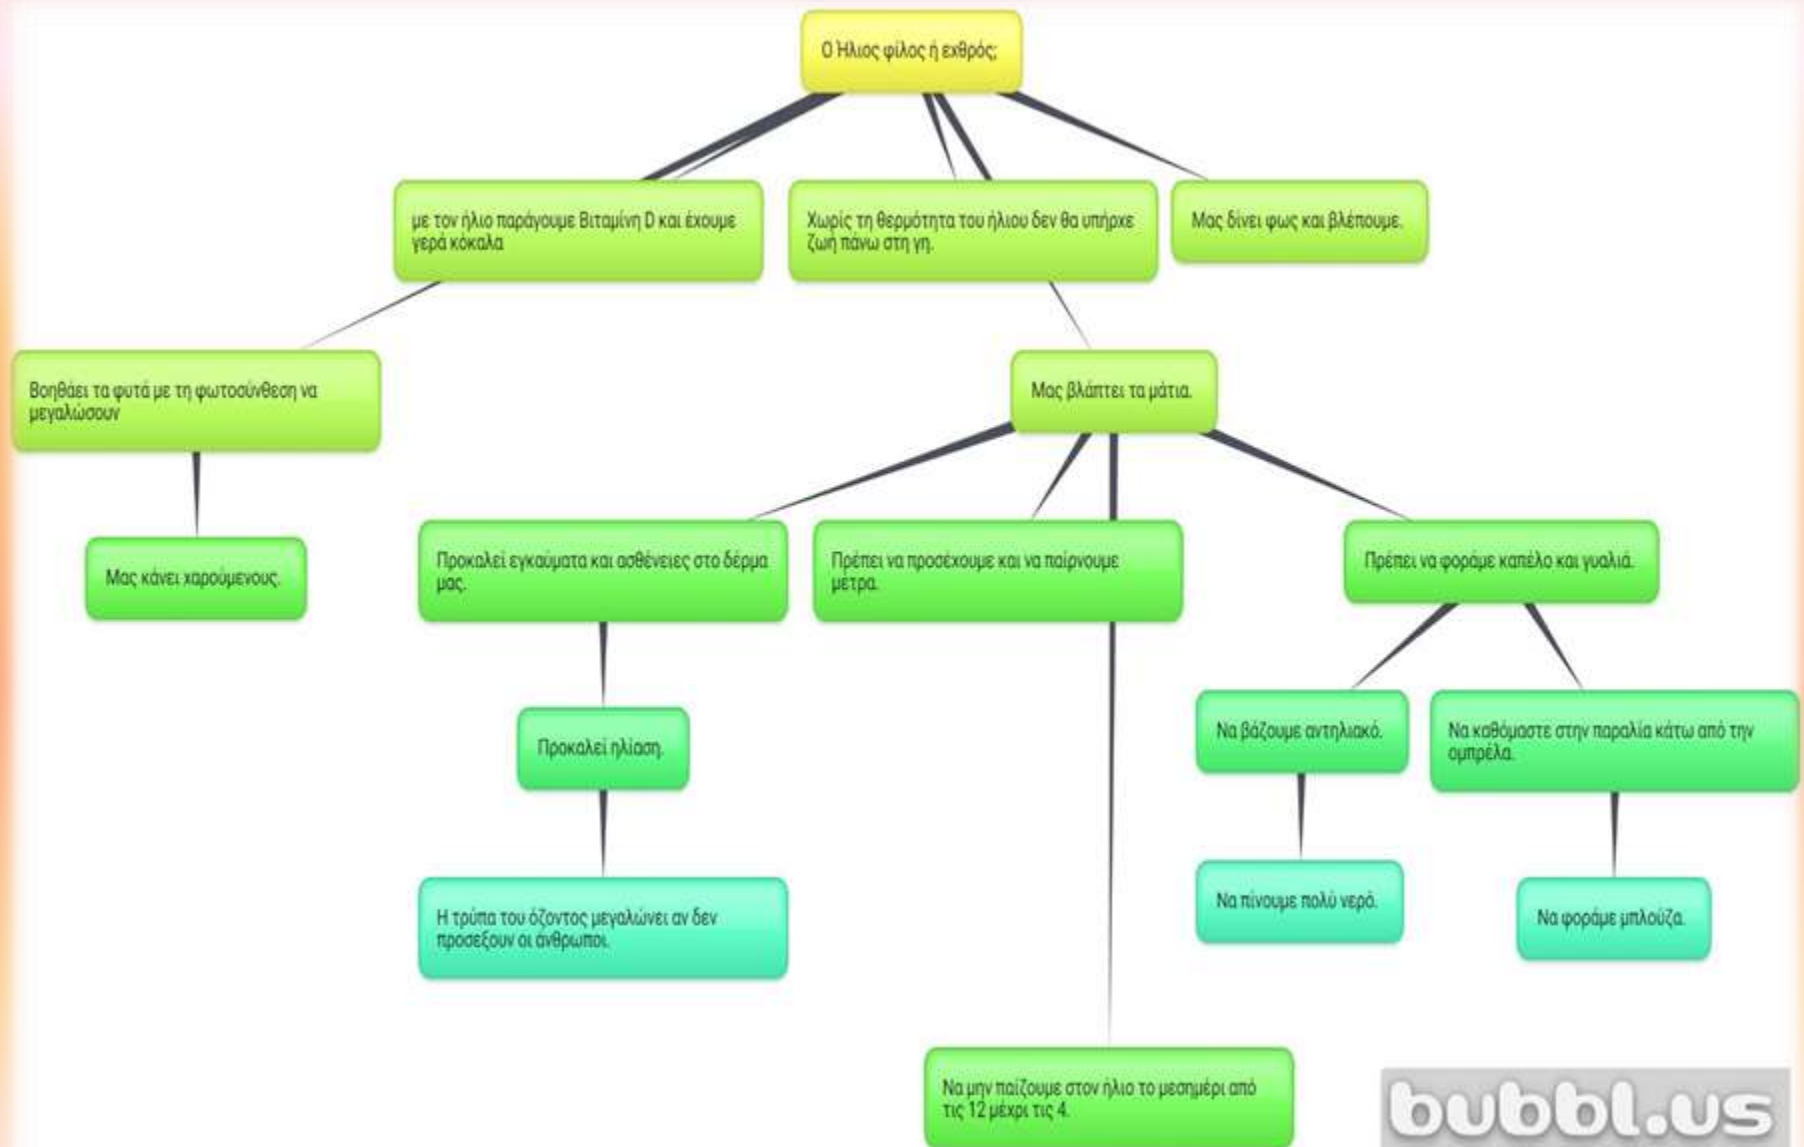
Ο Ήλιος φίλος ή εχθρός;

με τον ήλιο παράγουμε Βιταμίνη D και έχουμε γερά κόκαλα

Χωρίς τη θερμότητα του ήλιου δεν θα υπήρχε ζωή πάνω στη γη.

Μας δίνει φως και βλέπουμε.

Βοηθάει τα φυτά με τη φωτοσύνθεση να μεγαλώσουν

Μας βλάπτει τα μάτια.

Μας κάνει χαρούμενους.

Προκαλεί εγκαύματα και ασθένειες στο δέρμα μας.

Πρέπει να προσέχουμε και να παίρνουμε μετρα.

Πρέπει να φοράμε καπέλο και γυαλιά.

Προκαλεί ηλίαση.

Να βάζουμε αντηλιακό.

Να καθόμαστε στην παραλία κάτω από την ομπρέλα.

Η τρύπα του όζοντος μεγαλώνει αν δεν προσέξουν οι άνθρωποι.

Να πίνουμε πολύ νερό.

Να φοράμε μπλούζα.

Να μην παίζουμε στον ήλιο το μεσημέρι από τις 12 μέχρι τις 4.

bubbl.us